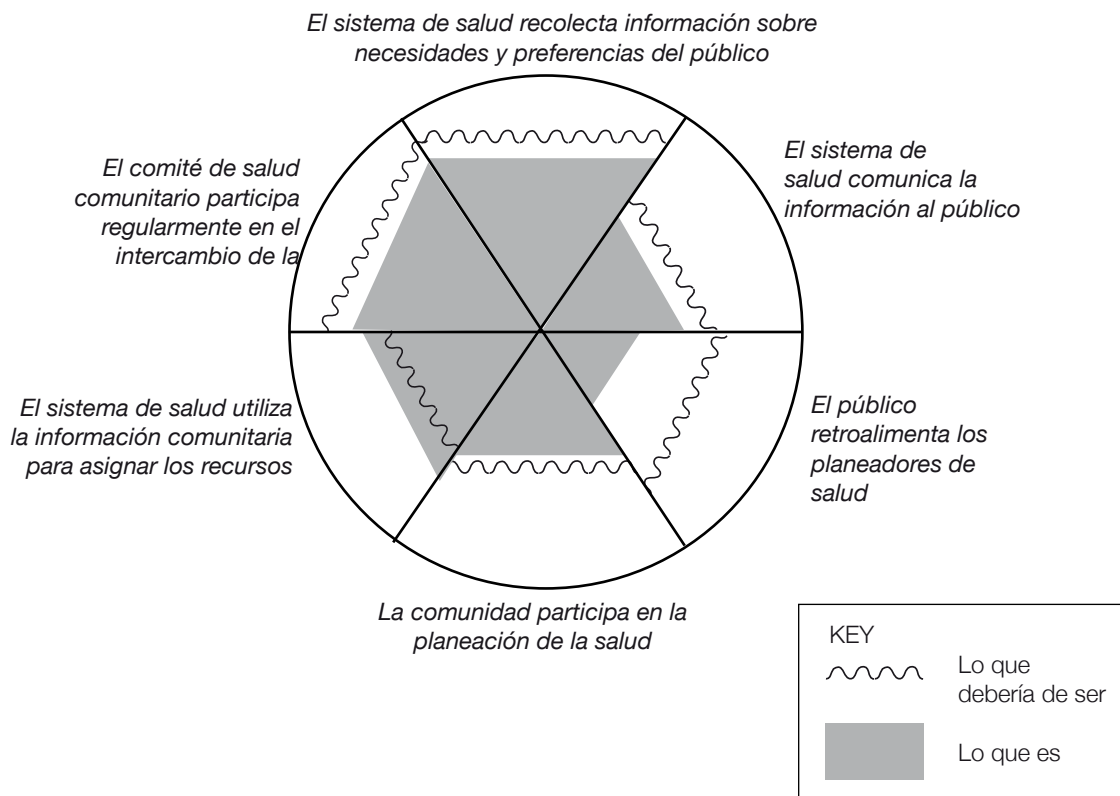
El sistema de salud recolecta información sobre necesidades y preferencias del público

El sistema de salud comunica la información al público

El público retroalimenta los planeadores de salud

La comunidad participa en la planeación de la salud

El sistema de salud utiliza la información comunitaria para asignar los recursos

El comité de salud comunitario participa regularmente en el intercambio de la

KEY

Lo que debería de ser

Lo que es